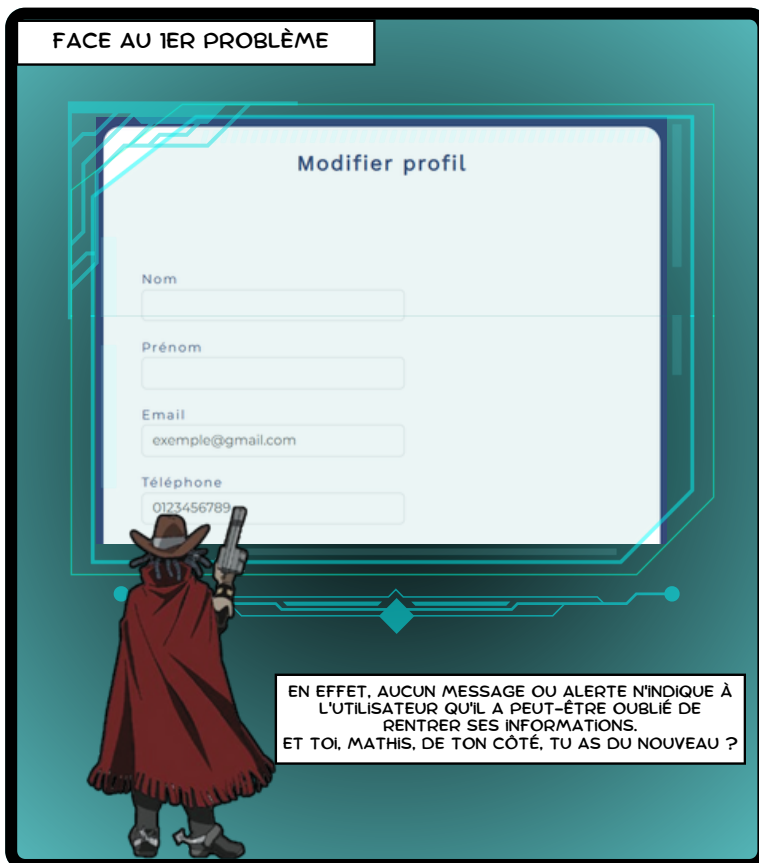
FACE AU 1ER PROBLÈME

Modifier profil

Nom

Prénom

Email

exemple@gmail.com

Téléphone

0123456789

EN EFFET, AUCUN MESSAGE OU ALERTE N'INDIQUE À L'UTILISATEUR QU'IL A PEUT-ÊTRE OUBLIÉ DE RENTRER SES INFORMATIONS.
ET TOI, MATHIS, DE TON CÔTÉ, TU AS DU NOUVEAU ?